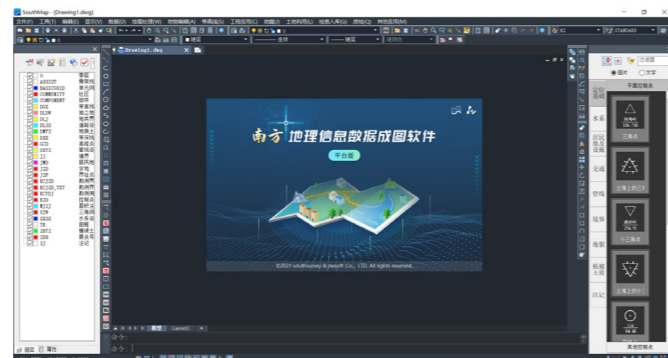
SouthMap - [Drawing1.dwg]

文件(F) 工具(T) 编辑(E) 显示(V) 数据(D) 绘图处理(W) 地物编辑(A) 等高线(S) 工程应用(C) 地籍(J) 土地利用(L) 检查入库(G) 图幅(Q) 其他应用(M)

Drawing1.dwg

0
ASSIST
DASSJSBID
COMMUNITY
COMPONENT
DGX
DLDW
DLJ
DLSS
DMTZ
DSX
GCD
GXYZ
JJ
JMD
JZD
JZP
KZJD
KZJD_TXT
KZYJ
KZD
KZJ
XJP
SXSS
TK
ZBTZ
ZDH
ZJ

图层 属性

南方 地理信息数据成图软件
平台版
©2021 southsurvey & iwoah Co., LTD. All rights reserved.

模型 Layout1

命令:
命令:

图块 文字
平面控制点
三角点
土堆上的三角点
小三角点
土堆上的小三角点
导线点

定位基础
水系
居民地及设施
交通
管线
境界
地貌
植被土质
符记